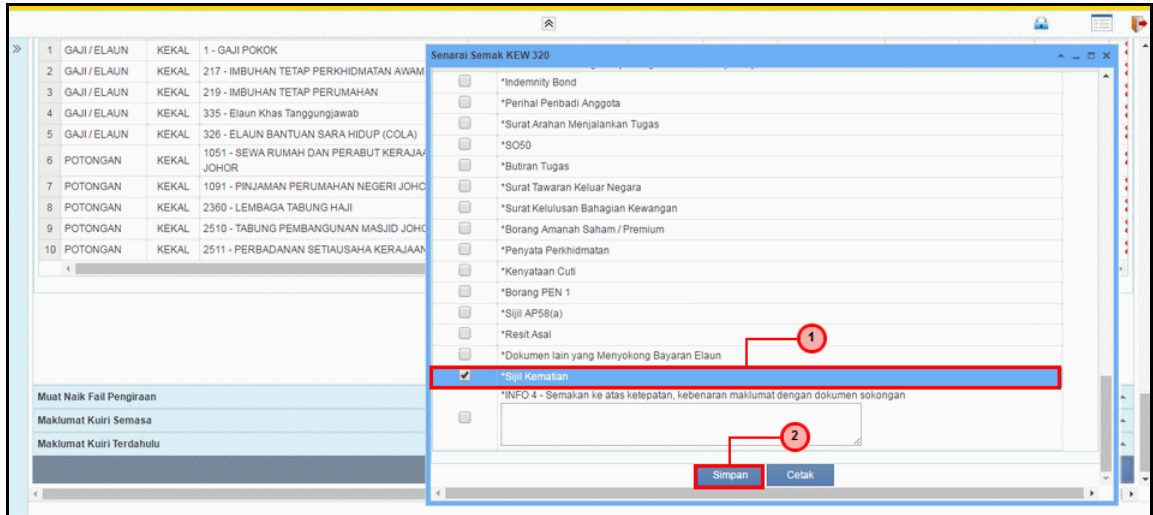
| | | | |
|---|---|---|---|
| 1 | GAJI / ELAUN | KEKAL | 1 - GAJI POKOK |
| 2 | GAJI / ELAUN | KEKAL | 217 - IMBUHAN TETAP PERKHIDMATAN AWAM |
| 3 | GAJI / ELAUN | KEKAL | 219 - IMBUHAN TETAP PERUMAHAN |
| 4 | GAJI / ELAUN | KEKAL | 335 - Elaun Khas Tanggungjawab |
| 5 | GAJI / ELAUN | KEKAL | 326 - ELAUN BANTUAN SARA HIDUP (COLA) |
| 6 | POTONGAN | KEKAL | 1051 - SEWA RUMAH DAN PERABUT KERAJAA JOHOR |
| 7 | POTONGAN | KEKAL | 1091 - PINJAMAN PERUMAHAN NEGERI JOHO |
| 8 | POTONGAN | KEKAL | 2360 - LEMBAGA TABUNG HAJI |
| 9 | POTONGAN | KEKAL | 2510 - TABUNG PEMBANGUNAN MASJID JOHO |
| 10 | POTONGAN | KEKAL | 2511 - PERBADANAN SETIAUSAHA KERAJAAN |

Muat Naik Fail Pengiraan
Maklumat Kuiri Semasa
Maklumat Kuiri Terdahulu

Senarai Semak KEW 320

*Indemnity Bond
*Perihal Peribadi Anggota
*Surat Arahan Menjalankan Tugas
*SO50
*Butiran Tugas
*Surat Tawaran Keluar Negara
*Surat Kelulusan Bahagian Kewangan
*Borang Amanah Saham / Premium
*Penyata Perkhidmatan
*Kenyataan Cuti
*Borang PEN 1
*Sijil AP58(a)
*Resit Asal
*Dokumen lain yang Menyokong Bayaran Elaun
*Sijil Kematian
*INFO 4 - Semakan ke atas ketepatan, kebenaran maklumat dengan dokumen sokongan

1
2

Simpan
Cetak